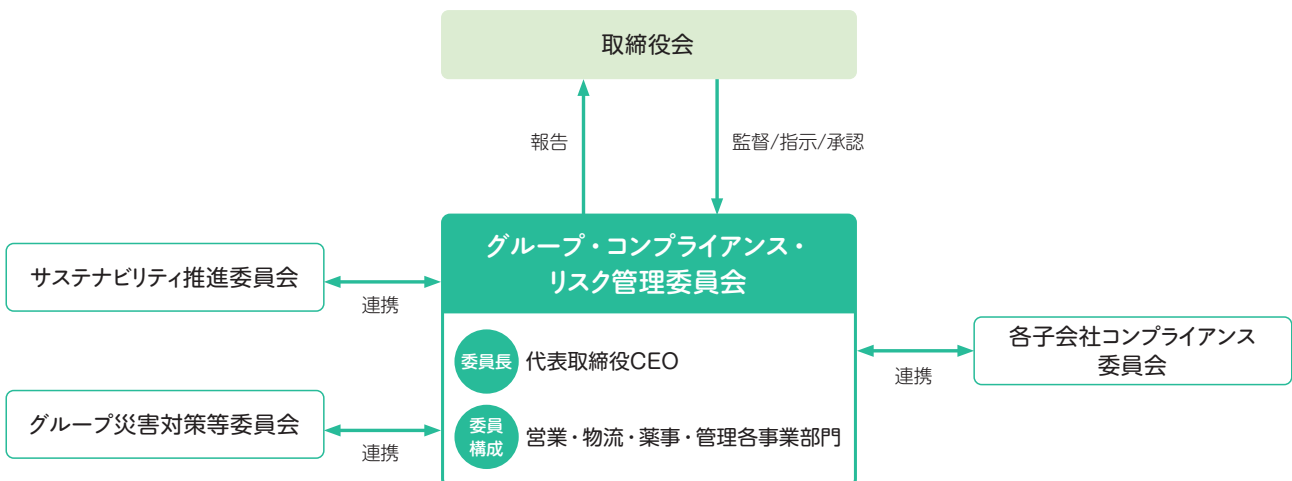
取締役会

報告

監督/指示/承認

サステナビリティ推進委員会

連携

グループ・コンプライアンス・リスク管理委員会

委員長 代表取締役CEO

委員構成 営業・物流・薬事・管理各事業部門

各子会社コンプライアンス委員会

連携

グループ災害対策等委員会

連携